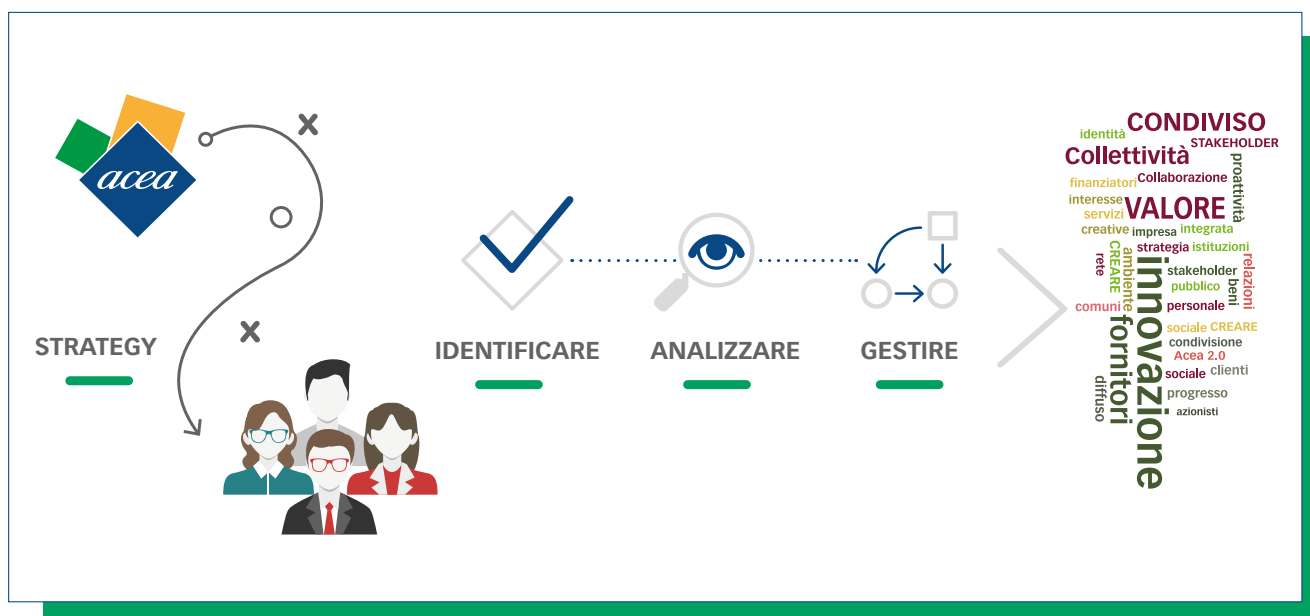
acea

STRATEGY

IDENTIFICARE

ANALIZZARE

GESTIRE

identità
CONDIVISO
STAKEHOLDER
Collettività
proattività
finanziatori
Collaborazione
interesse
servizi
VALORE
creative
impresa
integrata
strategia
istituzioni
rete
CREARE
ambiente
innovazione
stakeholder
pubblico
beni
relazioni
comuni
fornitori
personale
sociale
CREARE
condivisione
Acea 2.0
sociale
clienti
diffuso
progresso
azionisti